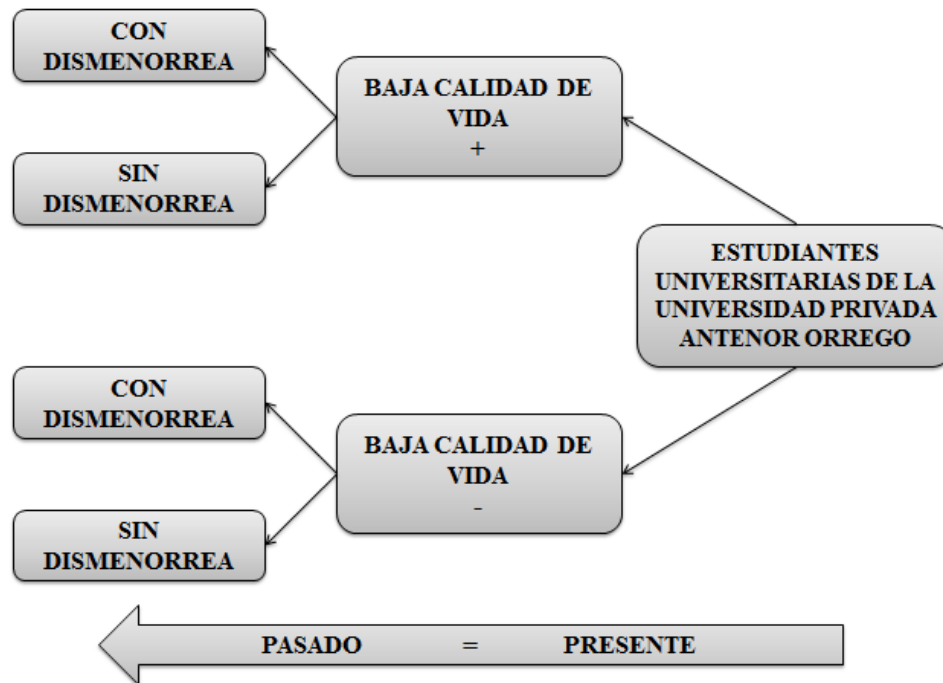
CON DISMENORREA

BAJA CALIDAD DE VIDA
+

SIN DISMENORREA

ESTUDIANTES UNIVERSITARIAS DE LA UNIVERSIDAD PRIVADA ANTENOR ORREGO

CON DISMENORREA

BAJA CALIDAD DE VIDA
-

SIN DISMENORREA

PASADO = PRESENTE